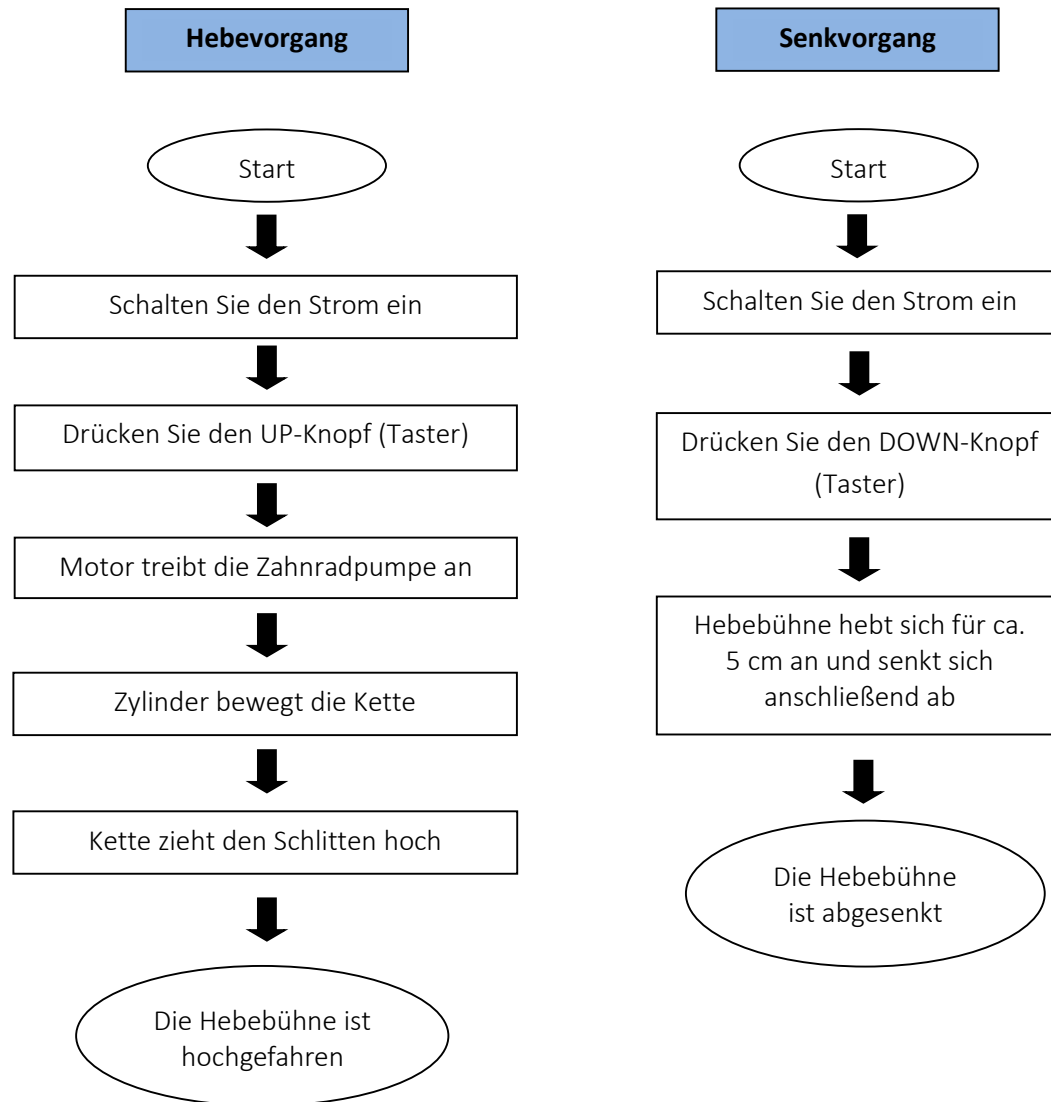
Hebevorgang

Start

Schalten Sie den Strom ein

Drücken Sie den UP-Knopf (Taster)

Motor treibt die Zahnradpumpe an

Zylinder bewegt die Kette

Kette zieht den Schlitten hoch

Die Hebebühne ist hochgefahren

Senkvorgang

Start

Schalten Sie den Strom ein

Drücken Sie den DOWN-Knopf (Taster)

Hebebühne hebt sich für ca. 5 cm an und senkt sich anschließend ab

Die Hebebühne ist abgesenkt